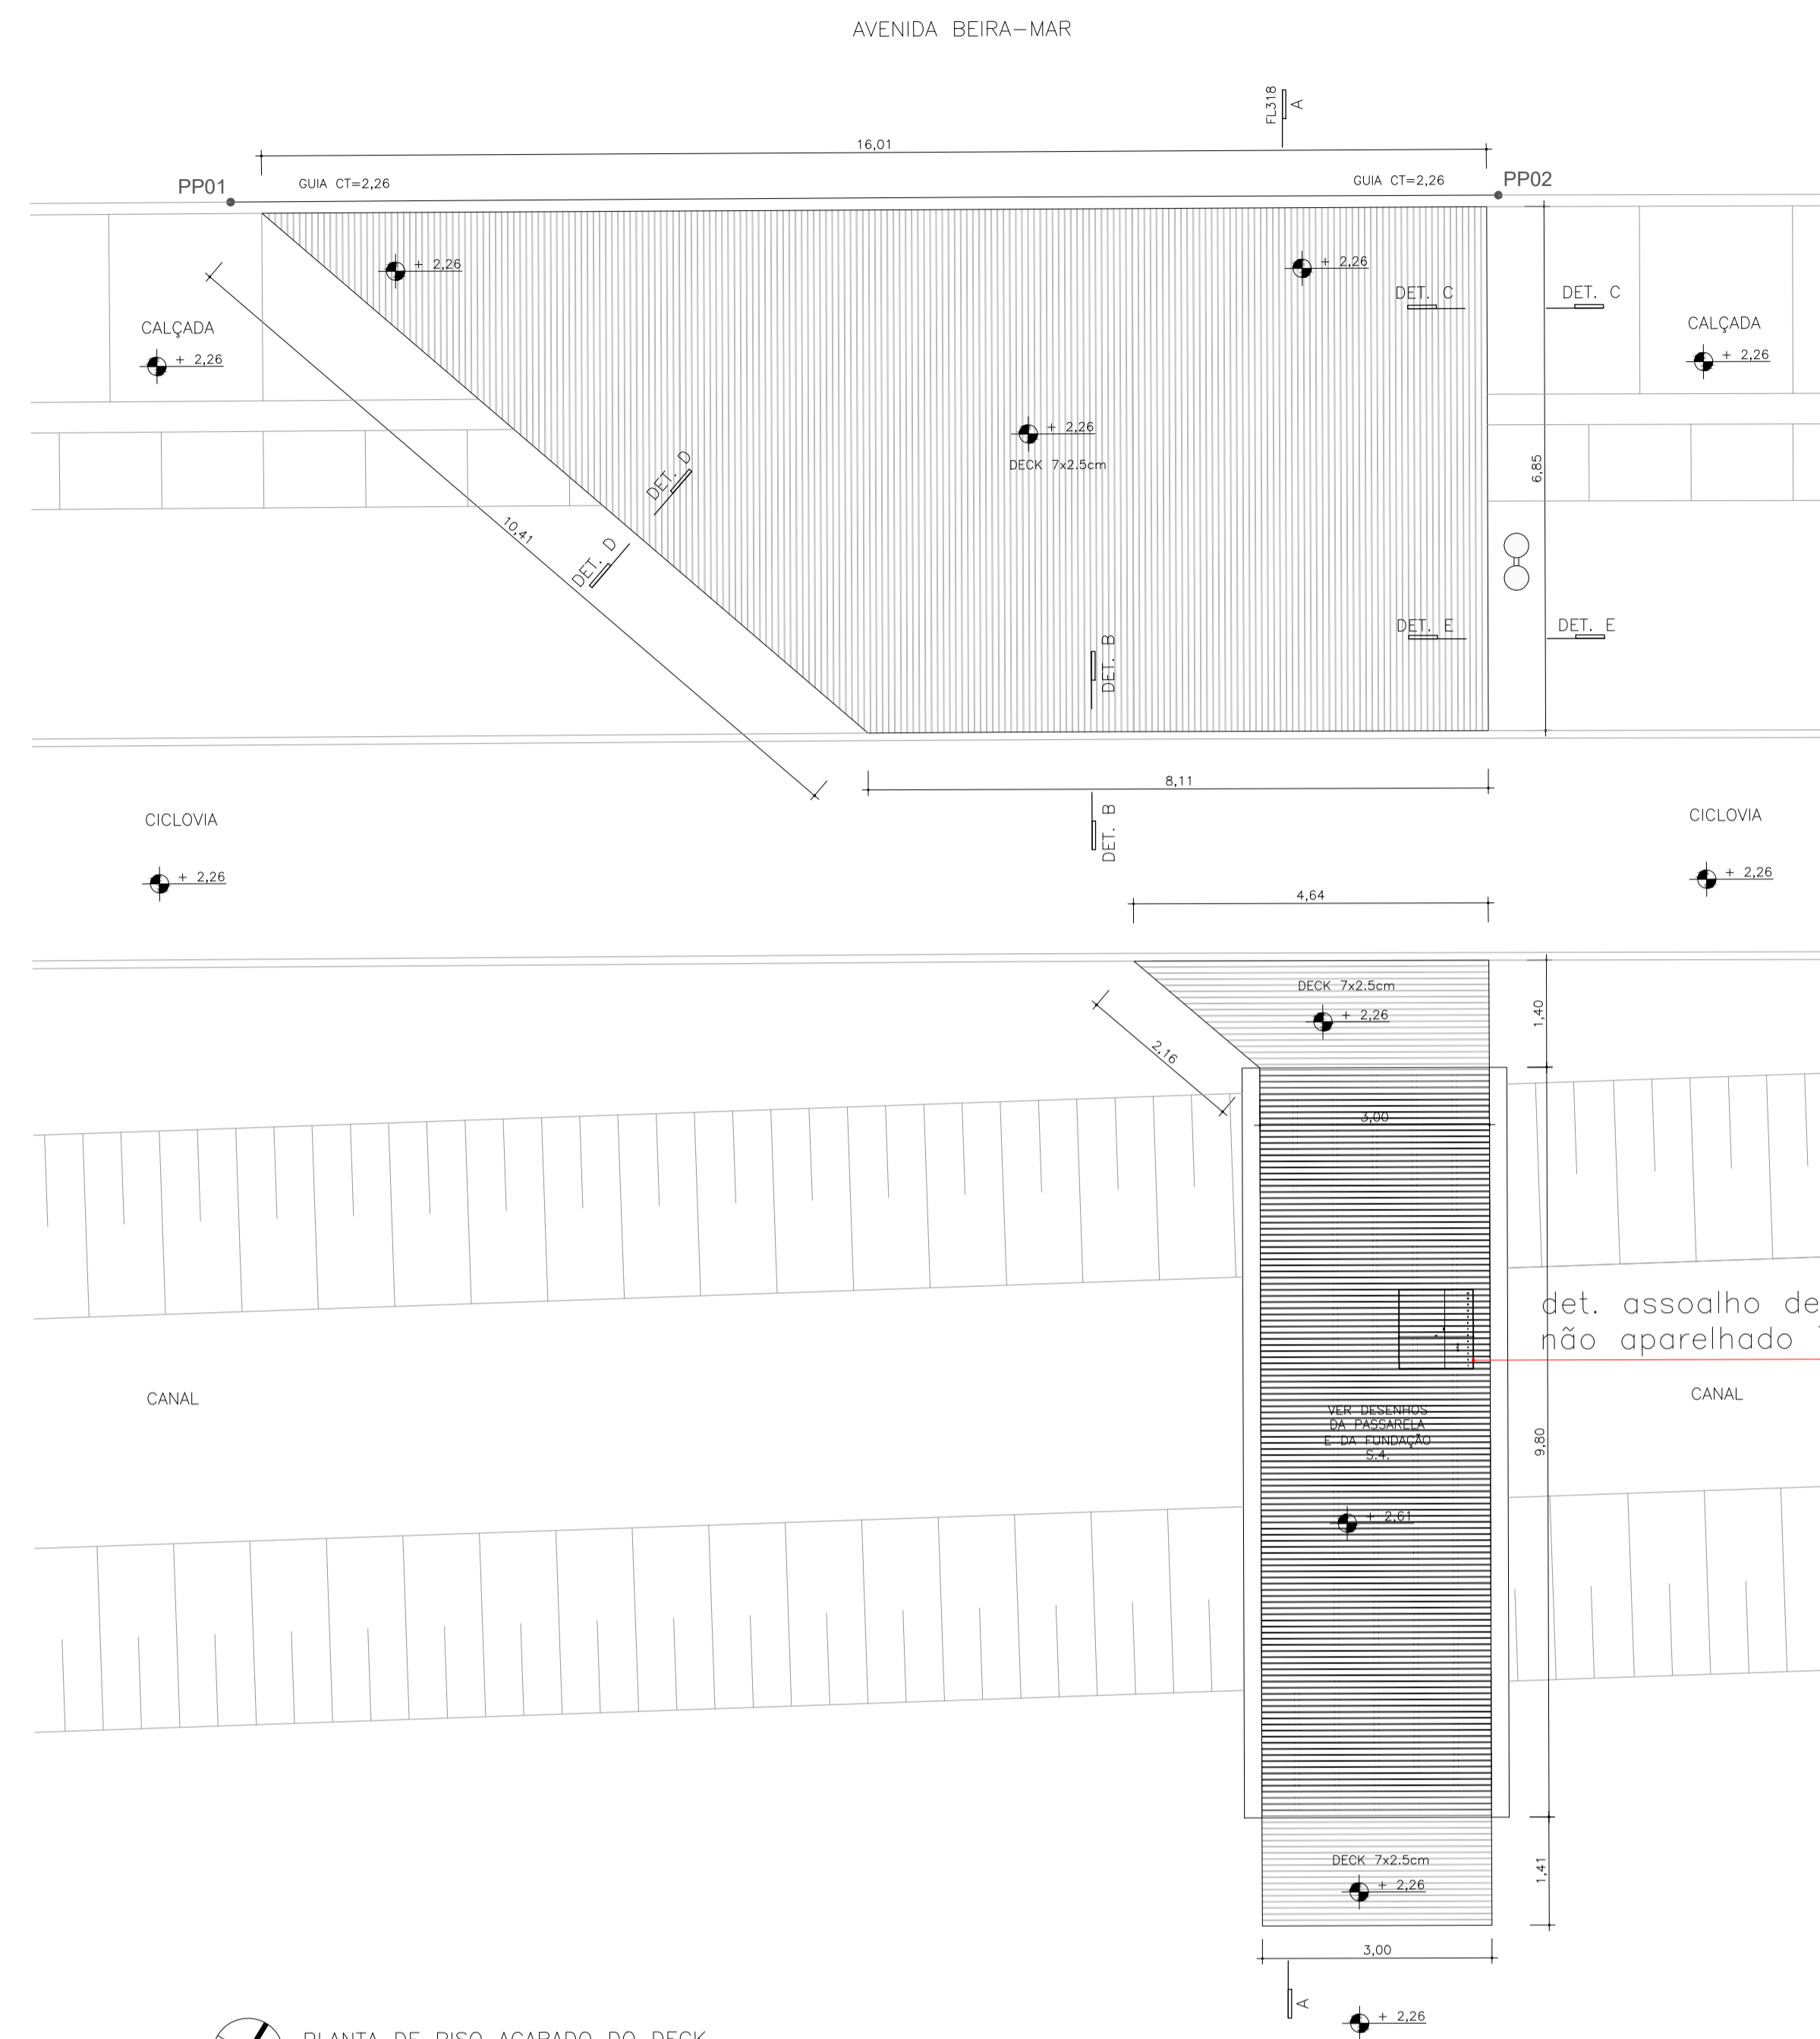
AVENIDA BEIRA—MAR

FL318
A

16,01

PP01
GUIA CT=2,26
GUIA CT=2,26
PP02

+ 2,26
+ 2,26
DET. C
DET. C

CALÇADA
+ 2,26
CALÇADA
+ 2,26

+ 2,26
DECK 7x2.5cm

6,85

DET. D
10,41
DET. D

DET. E
DET. E

DET. B

8,11

DET. B

CICLOVIA
+ 2,26
CICLOVIA
+ 2,26

4,64

DECK 7x2.5cm
+ 2,26
1,40
2,16

3,00

det. assoalho de
não aparelhado

CANAL
CANAL

VER DESENHOS
DA PASSARELA
E DA FUNDAÇÃO
S.4.

9,80

+ 2,61

DECK 7x2.5cm
+ 2,26
1,41

3,00

A
+ 2,26

PLANTA DE PISO ACABADO DO DECK